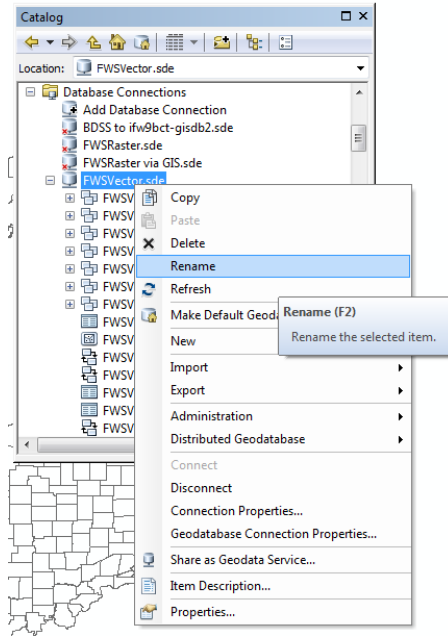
Catalog

Location: FWSVector.sde

Database Connections
Add Database Connection
BDSS to ifw9bct-gisdb2.sde
FWSRaster.sde
FWSRaster via GIS.sde
FWSVector.sde
FWSV
FWSV
FWSV
FWSV
FWSV
FWSV
FWSV
FWSV
FWSV
FWSV
FWSV
FWSV
FWSV

Copy
Paste
Delete
Rename
Refresh
Make Default Geoda
New
Import
Export
Administration
Distributed Geodatabase
Connect
Disconnect
Connection Properties...
Geodatabase Connection Properties...
Share as Geodata Service...
Item Description...
Properties...

Rename (F2)
Rename the selected item.